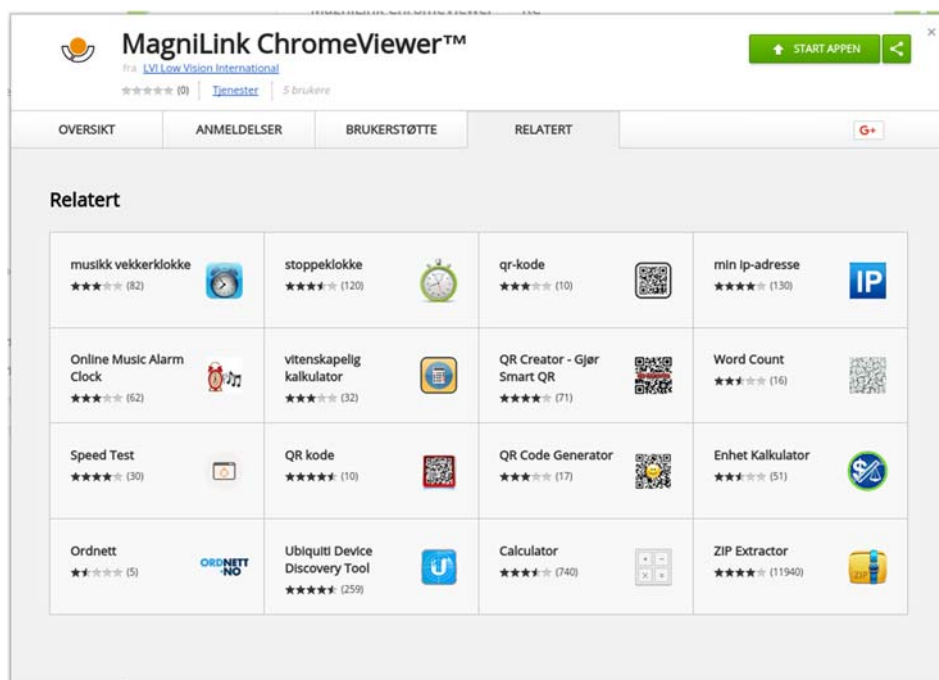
MagniLink ChromeViewer™

fra LVI Low Vision International

(0) | Tjenester | 5 brukere

START APPEN

OVERSIKT | ANMELDELSER | BRUKERSTØTTE | RELATERT

G+

Relatert

| | | | |
|---|---|---|---|
| musikk vekkerklokke (82) | stoppeklokke (120) | qr-kode (10) | min ip-adresse (130) IP |
| Online Music Alarm Clock (62) | vitenskapelig kalkulator (32) | QR Creator - Gjør Smart QR (71) | Word Count (16) |
| Speed Test (30) | QR kode (10) | QR Code Generator (17) | Enhet Kalkulator (51) |
| Ordnett (5) ORDNETT .NO | Ubiquiti Device Discovery Tool (259) | Calculator (740) | ZIP Extractor (11940) ZIP |